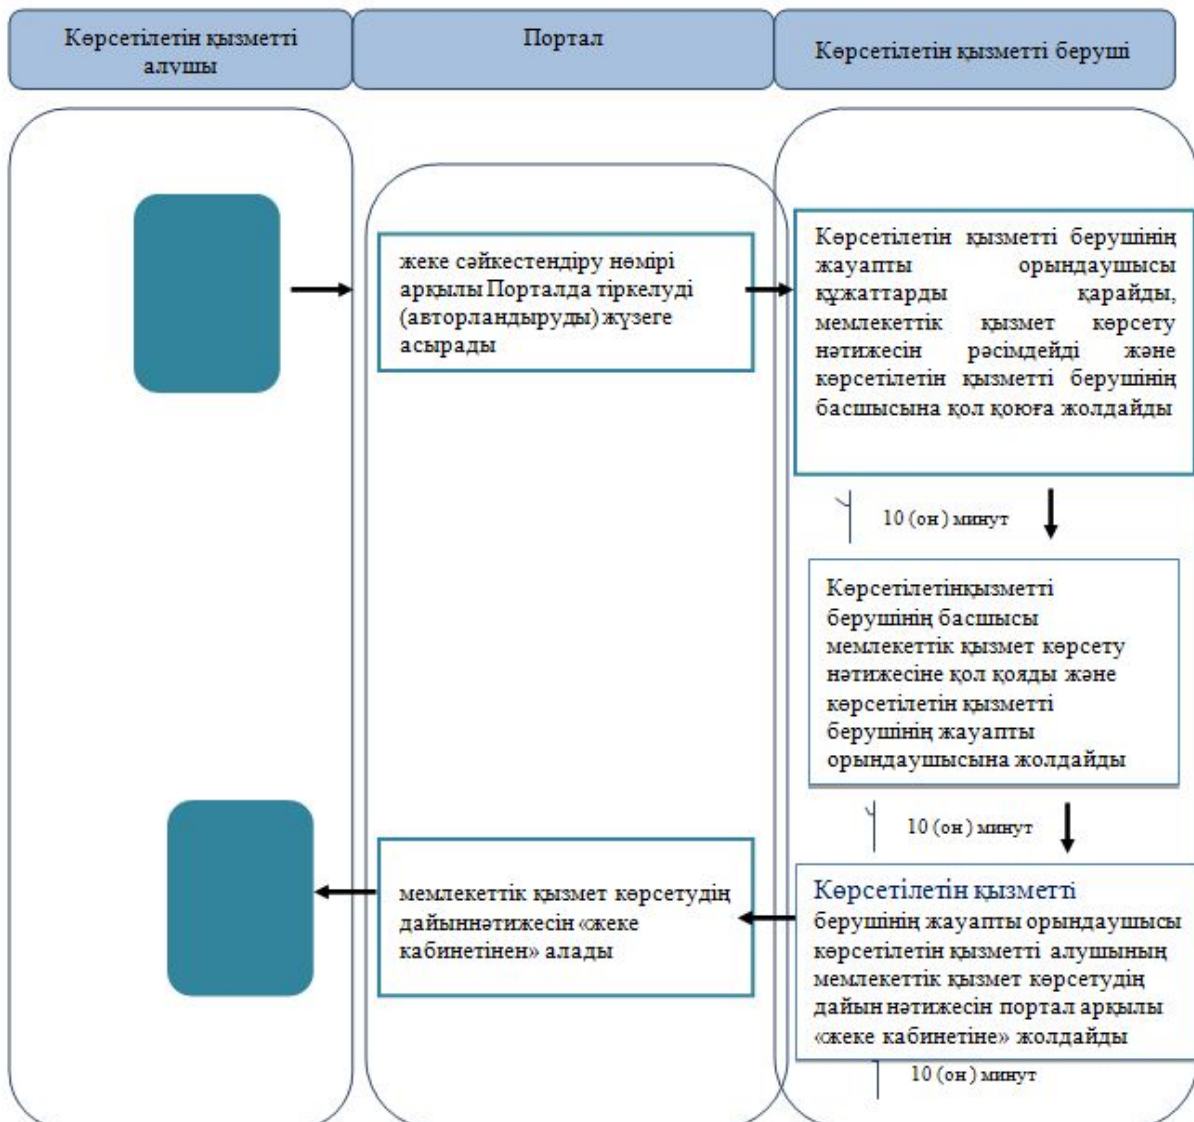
Көрсетілетін қызметті алушы

Портал

Көрсетілетін қызметті беруші

жеке сәйкестендіру нөмірі арқылы Порталда тіркелуді (авторландыруды) жүзеге асырады

Көрсетілетін қызметті берушінің жауапты орындаушысы құжаттарды қарайды, мемлекеттік қызмет көрсету нәтижесін рәсімдейді және көрсетілетін қызметті берушінің басшысына қол қоюға жолдайды

10 (он) минут

Көрсетілетінқызметті берушінің басшысы мемлекеттік қызмет көрсету нәтижесіне қол қояды және көрсетілетін қызметті берушінің жауапты орындаушысына жолдайды

10 (он) минут

мемлекеттік қызмет көрсетудің дайыннәтижесін «жеке кабинетінен» алады

Көрсетілетін қызметті берушінің жауапты орындаушысы көрсетілетін қызметті алушының мемлекеттік қызмет көрсетудің дайын нәтижесін портал арқылы «жеке кабинетіне» жолдайды

10 (он) минут